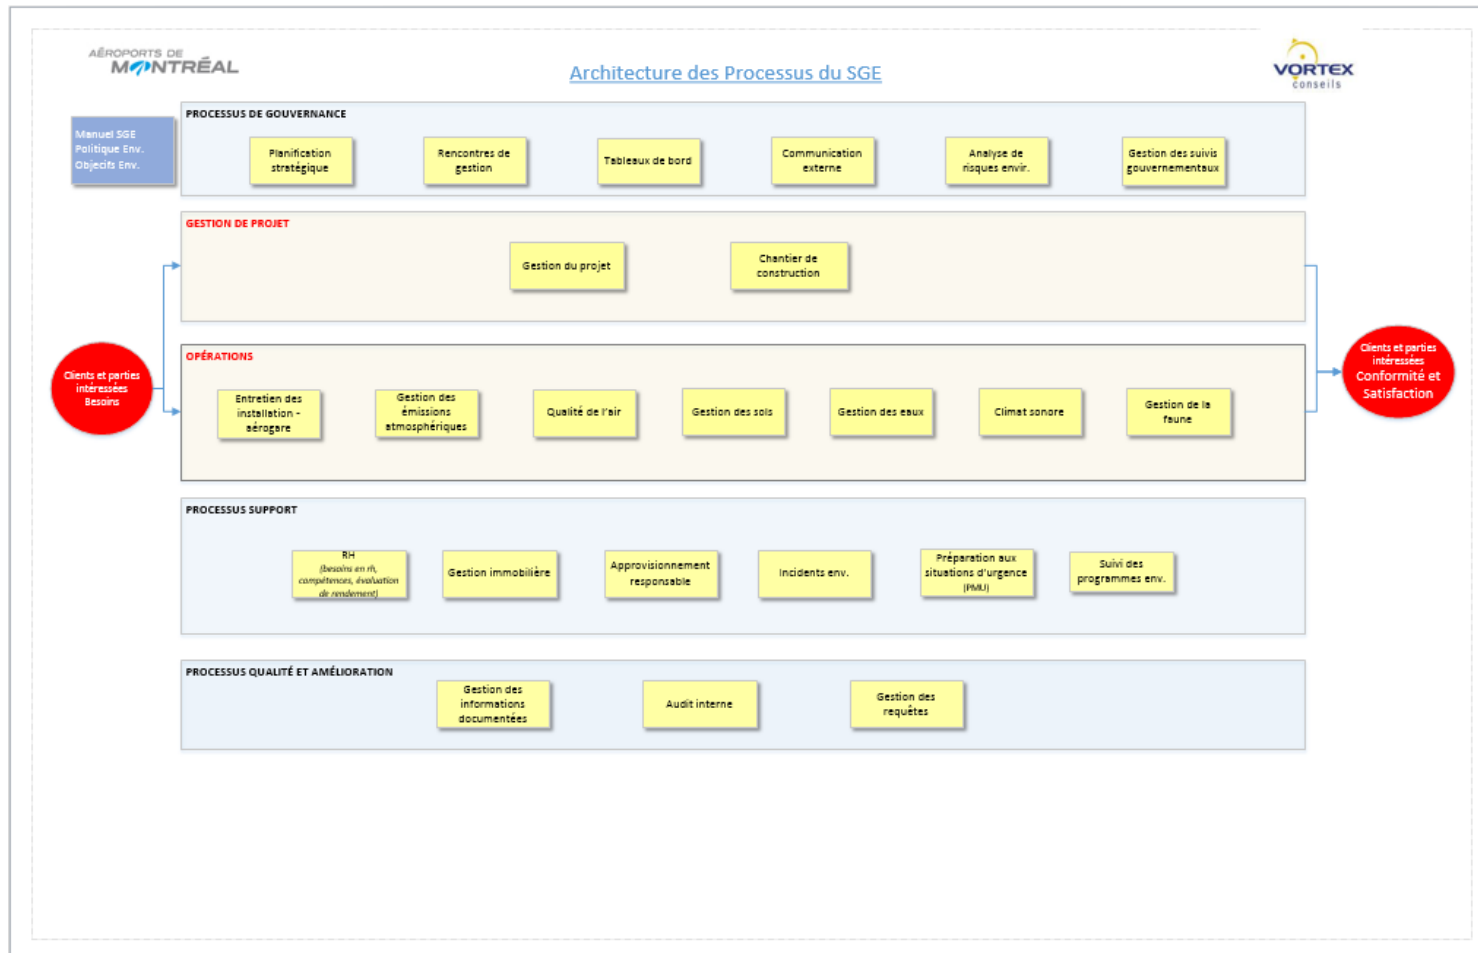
AÉROPORTS DE MONTRÉAL

Architecture des Processus du SGE

VORTEX conseils

Manuel SGE
Politique Env.
Objecifs Env.

PROCESSUS DE GOUVERNANCE

Planification stratégique

Rencontres de gestion

Tableaux de bord

Communication externe

Analyse de risques envir.

Gestion des suivis gouvernementaux

GESTION DE PROJET

Gestion du projet

Chantier de construction

Clients et parties intéressées
Besoins

OPÉRATIONS

Entretien des installation - aérogare

Gestion des émissions atmosphériques

Qualité de l'air

Gestion des sols

Gestion des eaux

Climat sonore

Gestion de la faune

Clients et parties intéressées
Conformité et Satisfaction

PROCESSUS SUPPORT

RH
(besoins en rh, compétences, évaluation de rendement)

Gestion immobilière

Approvisionnement responsable

Incidents env.

Préparation aux situations d'urgence (PMU)

Suivi des programmes env.

PROCESSUS QUALITÉ ET AMÉLIORATION

Gestion des informations documentées

Audit interne

Gestion des requêtes